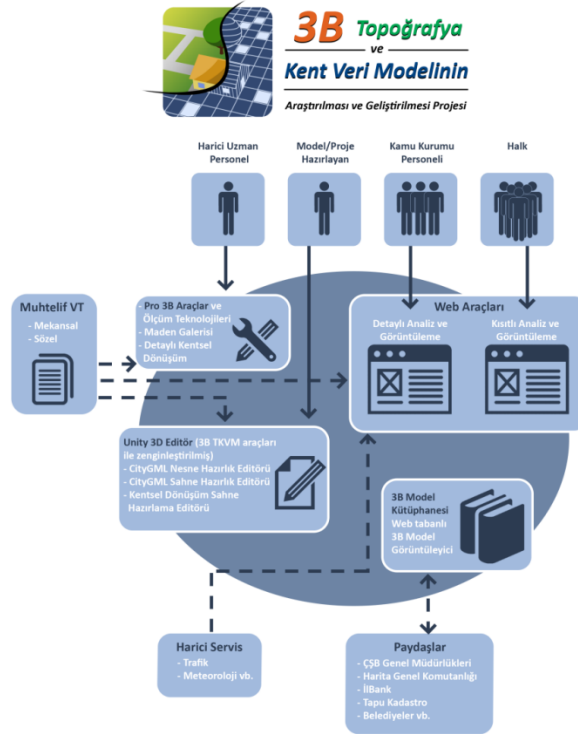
3B Topoğrafya ve Kent Veri Modelinin

Araştırılması ve Geliştirilmesi Projesi

Harici Uzman Personel

Model/Proje Hazırlayan

Kamu Kurumu Personeli

Halk

Muhtelif VT
- Mekansal
- Sözel

- Pro 3B Araçlar ve Ölçüm Teknolojileri
- Maden Galerisi
- Detaylı Kentsel Dönüşüm

Web Araçları

Detaylı Analiz ve Görüntüleme

Kısıtlı Analiz ve Görüntüleme

Unity 3D Editör (3B TKVM araçları ile zenginleştirilmiş)
- CityGML Nesne Hazırlık Editörü
- CityGML Sahne Hazırlık Editörü
- Kentsel Dönüşüm Sahne Hazırlama Editörü

3B Model Kütüphanesi Web tabanlı 3B Model Görüntüleyici

Harici Servis
- Trafik
- Meteoroloji vb.

Paydaşlar
- ÇŞB Genel Müdürlükleri
- Harita Genel Komutanlığı
- İlBank
- Tapu Kadastro
- Belediyeler vb.